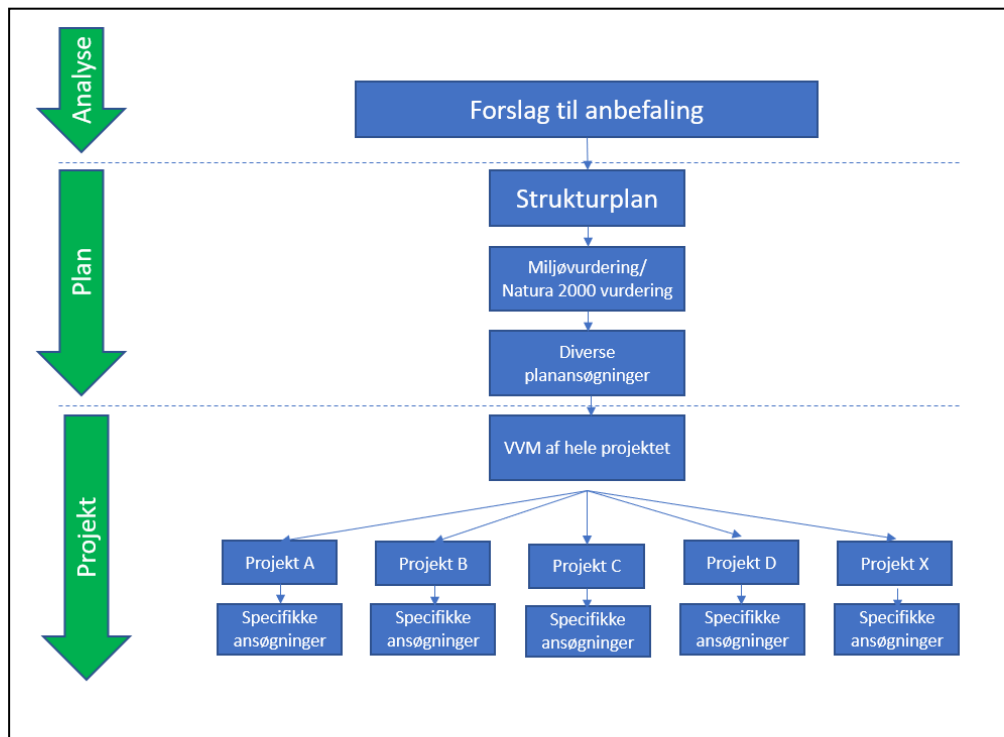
Analyse

Forslag til anbefaling

Plan

Strukturplan

Miljøvurdering/ Natura 2000 vurdering

Diverse planansøgninger

Projekt

VVM af hele projektet

Projekt A

Specifikke ansøgninger

Projekt B

Specifikke ansøgninger

Projekt C

Specifikke ansøgninger

Projekt D

Specifikke ansøgninger

Projekt X

Specifikke ansøgninger